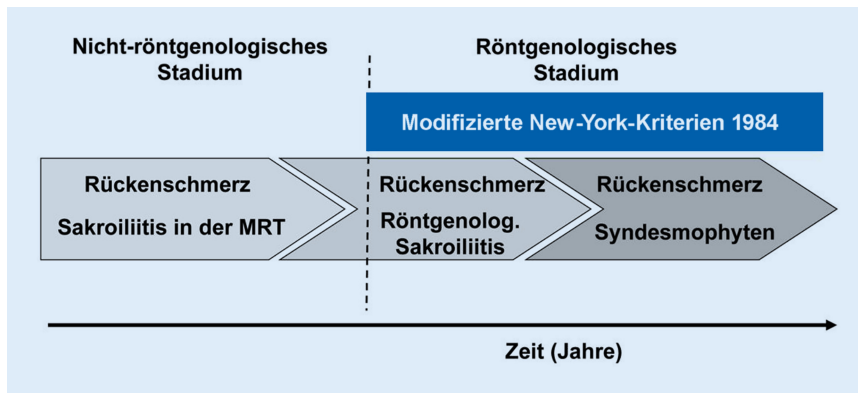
Nicht-röntgenologisches Stadium

Röntgenologisches Stadium

Modifizierte New-York-Kriterien 1984

Rückenschmerz

Sakroiliitis in der MRT

Rückenschmerz

Röntgenolog. Sakroiliitis

Rückenschmerz

Syndesmophyten

Zeit (Jahre)